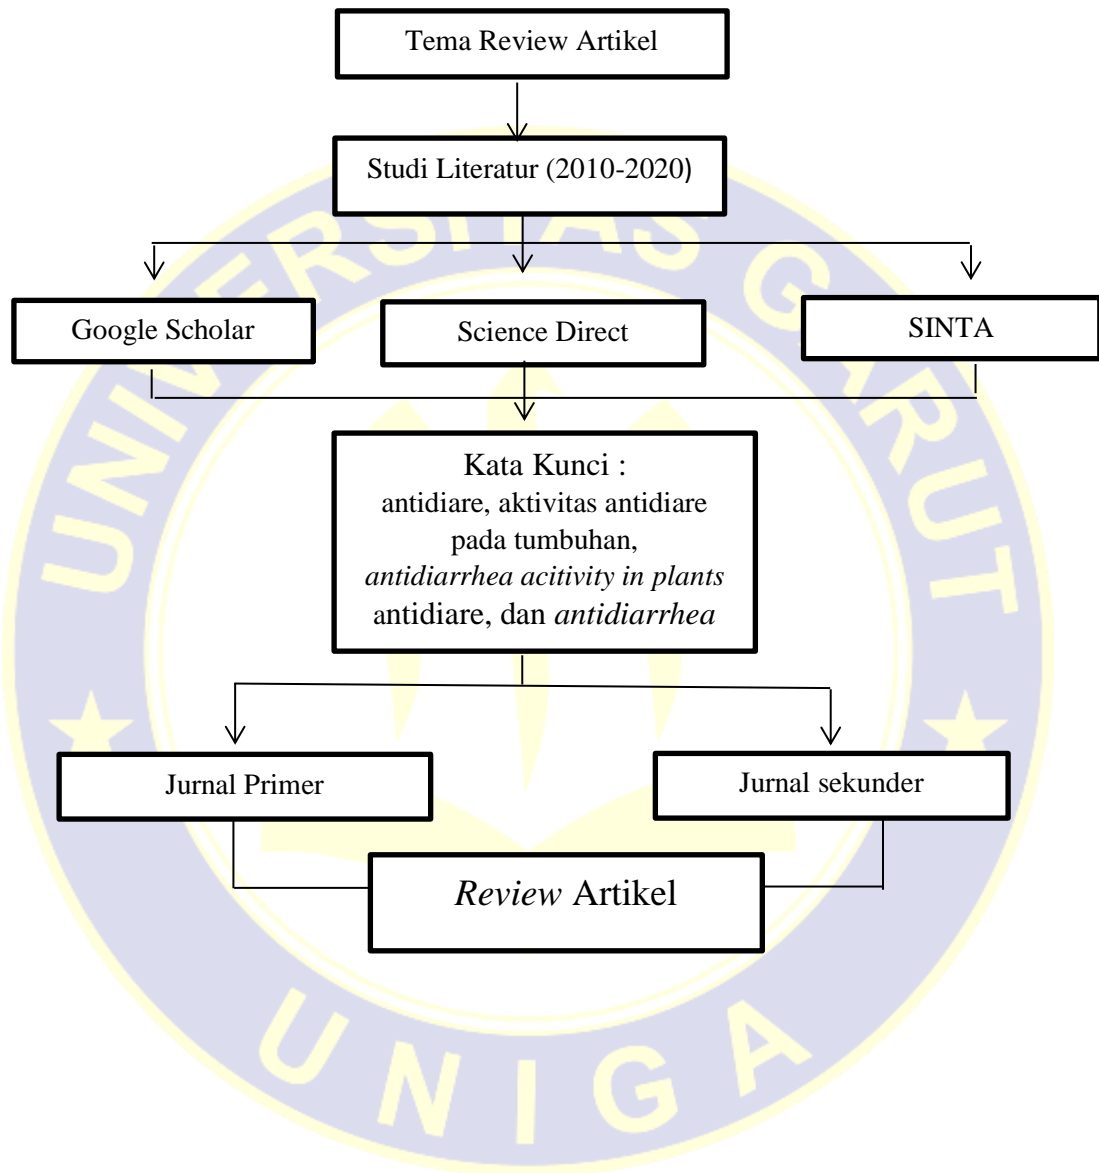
Tema Review Artikel

Studi Literatur (2010-2020)

Google Scholar

Science Direct

SINTA

Kata Kunci :
antidiare, aktivitas antidiare pada tumbuhan, *antidiarrhea acitivity in plants* antidiare, dan *antidiarrhea*

Jurnal Primer

Jurnal sekunder

*Review* Artikel

UNIVERSITAS GARUT

UNIGA